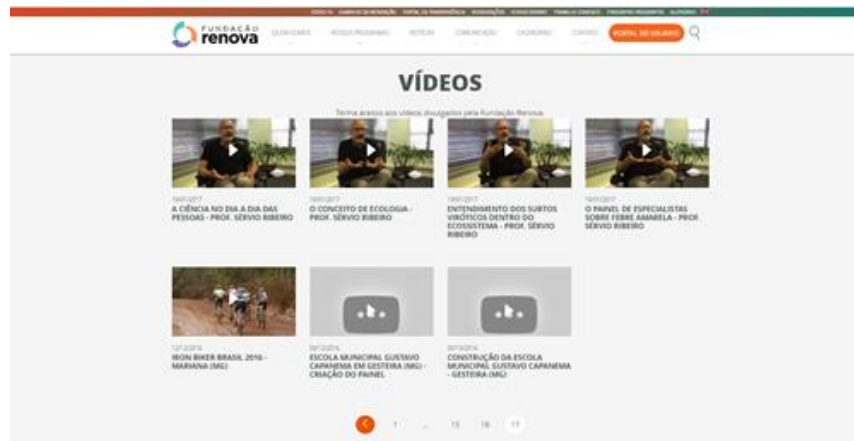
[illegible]

FUNDAÇÃO renova

QUEM SOMOS   NOSSOS PROGRAMAS   NOTÍCIAS   COMUNICAÇÃO   CALENDÁRIO   CONTATO   PORTAL DO USUÁRIO

VÍDEOS

Tenha acesso aos vídeos divulgados pela Fundação Renova.

16/01/2017
A CIÊNCIA NO DIA A DIA DAS PESSOAS - PROF. SÉRVIO RIBEIRO

16/01/2017
O CONCEITO DE ECOLOGIA - PROF. SÉRVIO RIBEIRO

16/01/2017
ENTENDIMENTO DOS SURTOS VIRÓTICOS DENTRO DO ECOSSISTEMA - PROF. SÉRVIO RIBEIRO

16/01/2017
O PAINEL DE ESPECIALISTAS SOBRE FEBRE AMARELA - PROF. SÉRVIO RIBEIRO

12/12/2016
IRON BIKER BRASIL 2016 - MARIANA (MG)

09/12/2016
ESCOLA MUNICIPAL GUSTAVO CAPANEMA EM GESTEIRA (MG) - CRIAÇÃO DO PAINEL

09/12/2016
CONSTRUÇÃO DA ESCOLA MUNICIPAL GUSTAVO CAPANEMA - GESTEIRA (MG)

1 ... 15 16 17